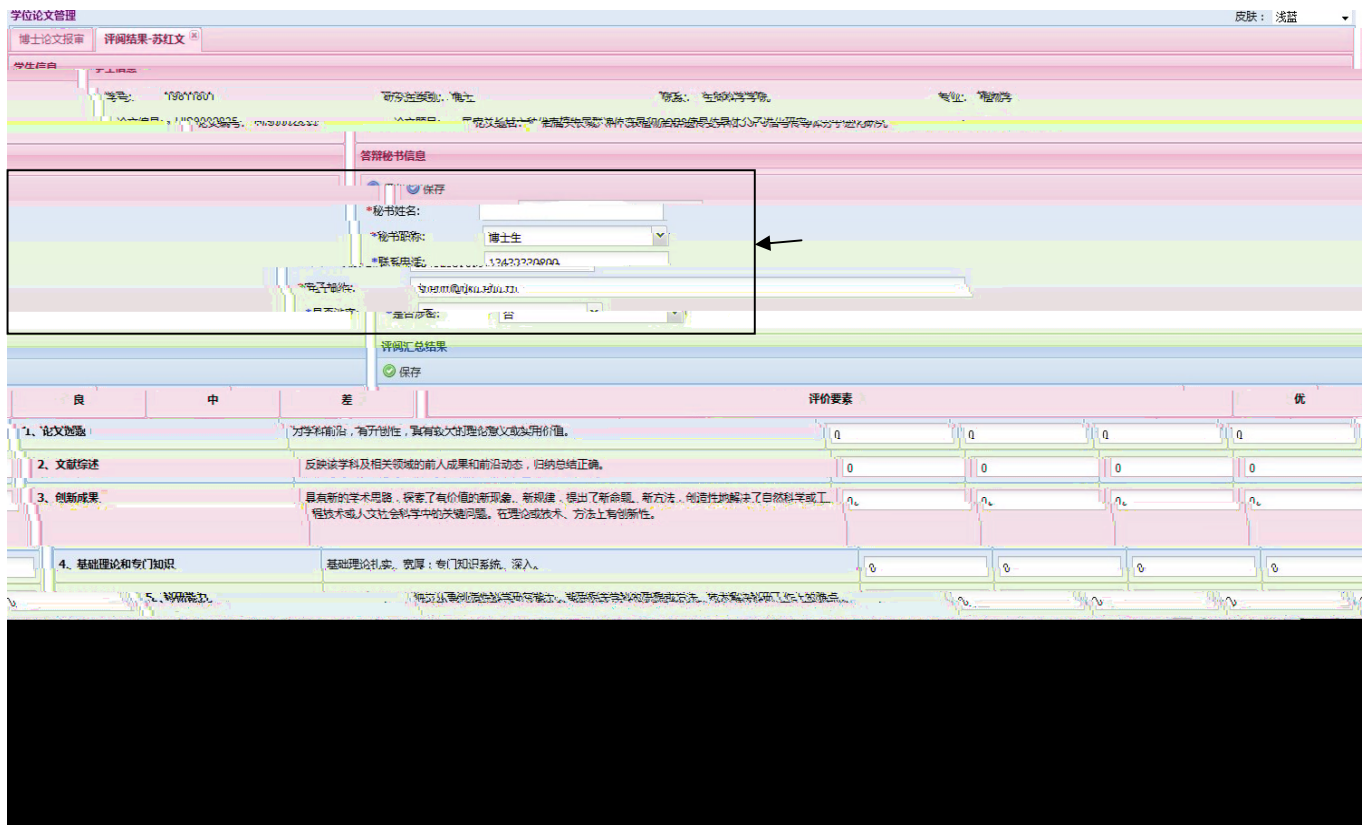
学位论文管理

皮肤： 浅蓝

博士论文报审　评阅结果-苏红文

学生信息　学生信息

学号: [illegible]　研究生类别: 博士　院系: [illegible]　专业: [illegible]

论文编号: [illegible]　论文题目: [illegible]

答辩秘书信息

保存

*秘书姓名:

*秘书职称: 博士生

*联系电话: 13423320800

*电子邮件: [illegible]

*是否本校: 否

评阅汇总结果

保存

| 良 | 中 | 差 | 评价要素 | 优 |
|---|---|---|---|---|
| 1、论文选题 | 对学科前沿，有开创性，具有较大的理论意义或实用价值。 | 0 | 0 | 0 | 0 |
| 2、文献综述 | 反映该学科及相关领域的前人成果和前沿动态，归纳总结正确。 | 0 | 0 | 0 | 0 |
| 3、创新成果 | 具有新的学术思路，探索了有价值的新现象、新规律，提出了新命题、新方法，创造性地解决了自然科学或工程技术或人文社会科学中的关键问题。在理论或技术、方法上有创新性。 | 0 | 0 | 0 | 0 |
| 4、基础理论和专门知识 | 基础理论扎实、宽厚；专门知识系统、深入。 | 0 | 0 | 0 | 0 |
| 5、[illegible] | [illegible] | 0 | 0 | 0 | 0 |